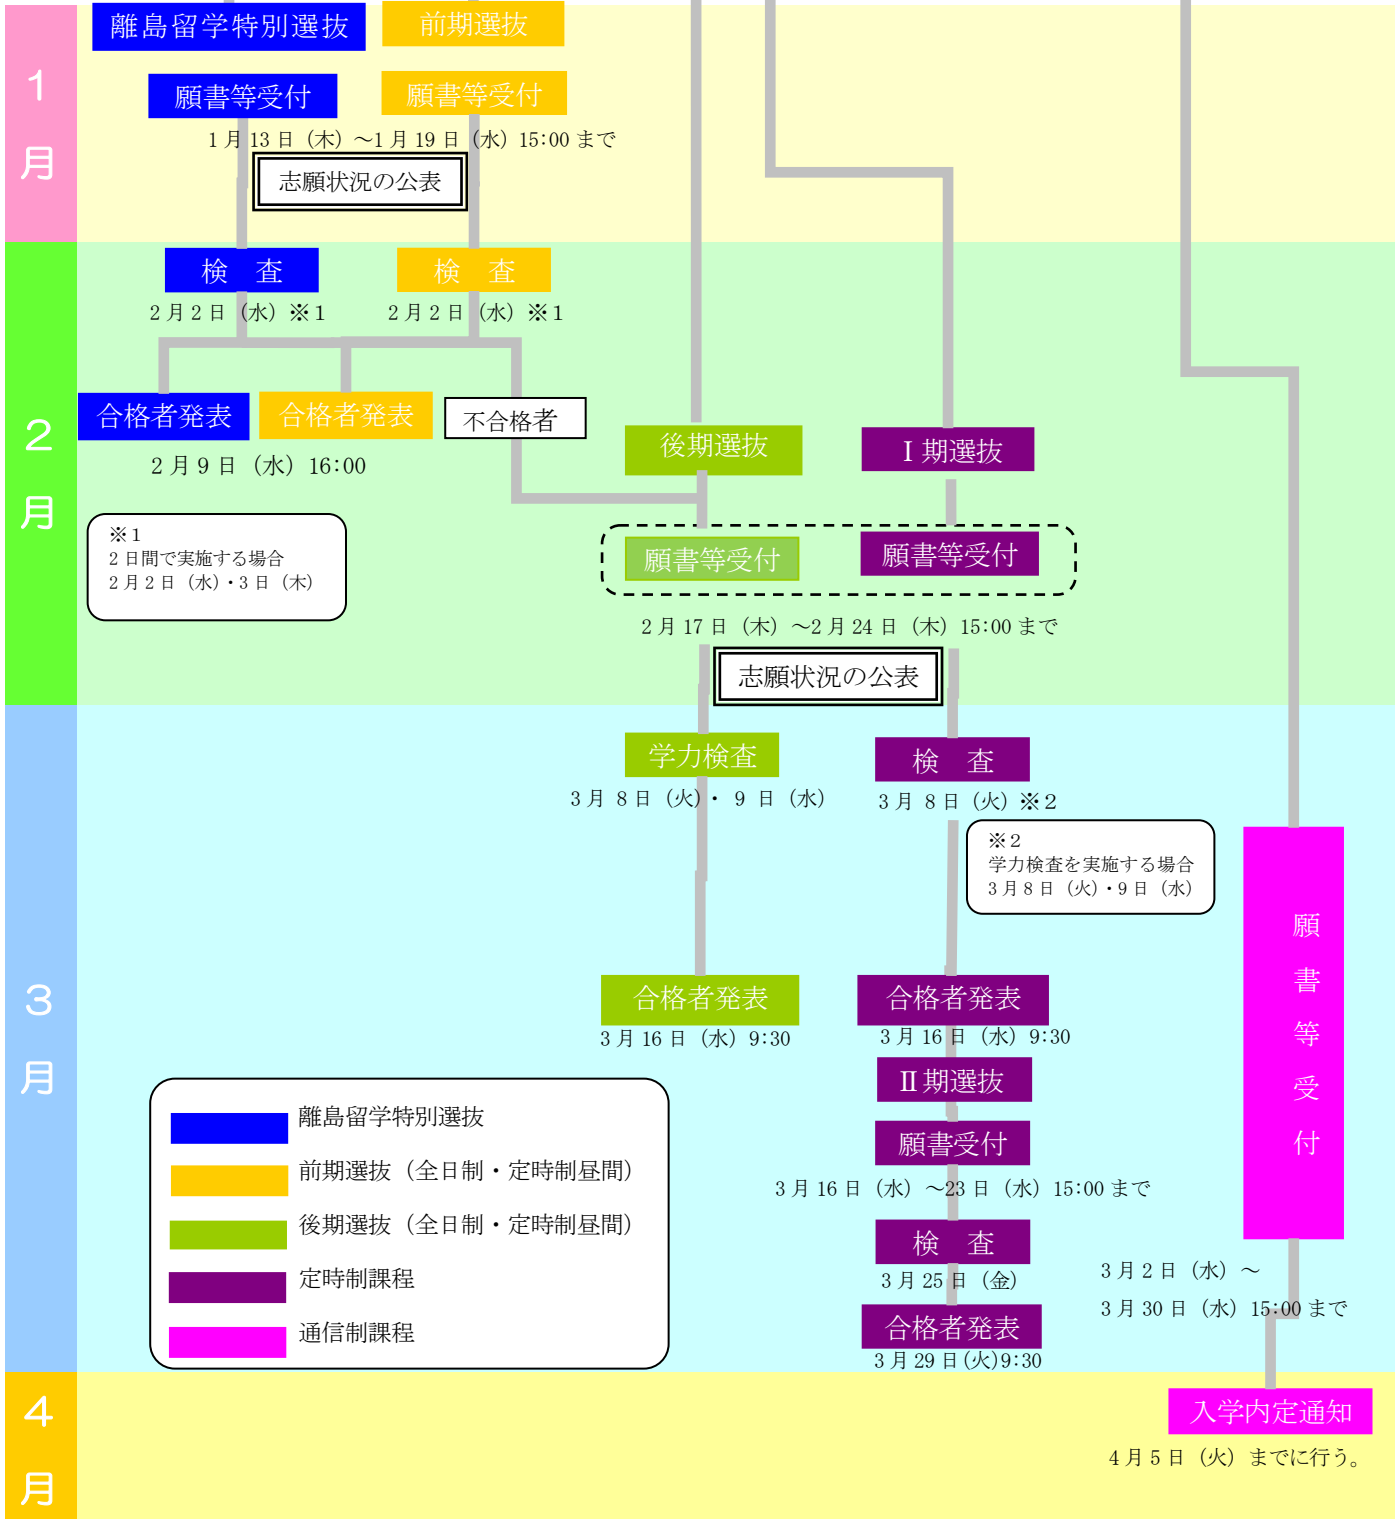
１月

離島留学特別選抜

前期選抜

願書等受付

願書等受付

１月 13 日（木）～1 月 19 日（水）15:00 まで

志願状況の公表

２月

検　査

検　査

２月２日（水）※１

２月２日（水）※１

合格者発表

合格者発表

不合格者

２月９日（水）16:00

※１
２日間で実施する場合
２月２日（水）・３日（木）

後期選抜

Ⅰ期選抜

願書等受付

願書等受付

２月 17 日（木）～2 月 24 日（木）15:00 まで

志願状況の公表

３月

学力検査

３月８日（火）・９日（水）

検　査

３月８日（火）※２

※２
学力検査を実施する場合
３月８日（火）・９日（水）

願書等受付

合格者発表

３月 16 日（水）9:30

合格者発表

３月 16 日（水）9:30

Ⅱ期選抜

願書受付

３月 16 日（水）～23 日（水）15:00 まで

検　査

３月 25 日（金）

合格者発表

３月 29 日(火)9:30

３月２日（水）～
３月 30 日（水）15:00 まで

離島留学特別選抜
前期選抜（全日制・定時制昼間）
後期選抜（全日制・定時制昼間）
定時制課程
通信制課程

４月

入学内定通知

４月５日（火）までに行う。